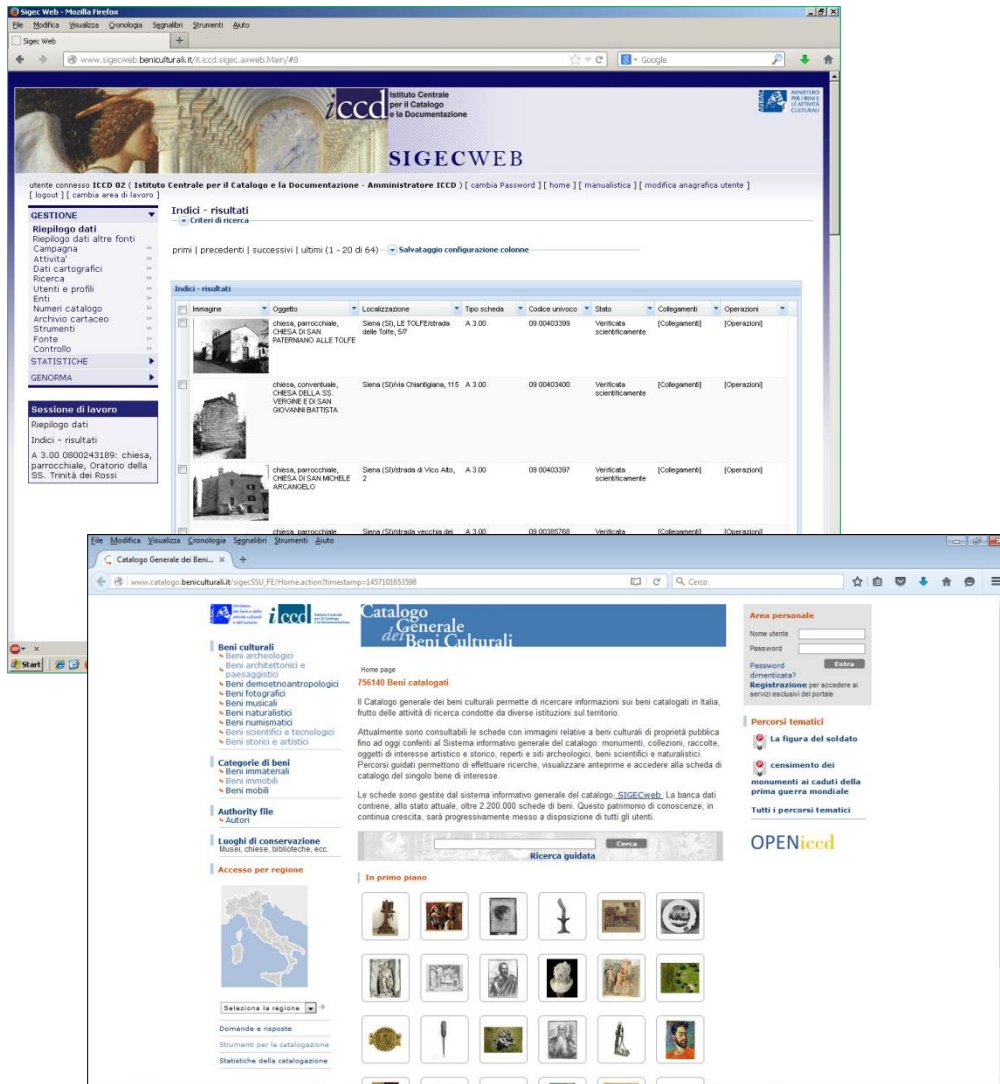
Sigec Web - Mozilla Firefox
File Modifica Visualizza Cronologia Segnalibri Strumenti Aiuto
Sigec Web
www.sigecweb.beniculturali.it/it.iccd.sigec.axweb.Main/#8
Google

iccd Istituto Centrale per il Catalogo e la Documentazione
MINISTERO PER I BENI E LE ATTIVITÀ CULTURALI
SIGECWEB

utente connesso ICCD 02 ( Istituto Centrale per il Catalogo e la Documentazione - Amministratore ICCD ) [ cambia Password ] [ home ] [ manualistica ] [ modifica anagrafica utente ] [ logout ] [ cambia area di lavoro ]

GESTIONE
Riepilogo dati
Riepilogo dati altre fonti
Campagna
Attivita'
Dati cartografici
Ricerca
Utenti e profili
Enti
Numeri catalogo
Archivio cartaceo
Strumenti
Fonte
Controllo
STATISTICHE
GENORMA

Sessione di lavoro
Riepilogo dati
Indici - risultati
A 3.00 0800243189: chiesa, parrocchiale, Oratorio della SS. Trinità dei Rossi

Indici - risultati
Criteri di ricerca
primi | precedenti | successivi | ultimi (1 - 20 di 64) Salvataggio configurazione colonne

Indici - risultati

| Immagine | Oggetto | Localizzazione | Tipo scheda | Codice univoco | Stato | Collegamenti | Operazioni |
|---|---|---|---|---|---|---|---|
| | chiesa, parrocchiale, CHIESA DI SAN PATERNIANO ALLE TOLFE | Siena (SI), LE TOLFE/strada delle Tolfe, 5/7 | A 3.00 | 09 00403399 | Verificata scientificamente | [Collegamenti] | [Operazioni] |
| | chiesa, conventuale, CHIESA DELLA SS. VERGINE E DI SAN GIOVANNI BATTISTA | Siena (SI)/via Chiantigiana, 115 | A 3.00 | 09 00403400 | Verificata scientificamente | [Collegamenti] | [Operazioni] |
| | chiesa, parrocchiale, CHIESA DI SAN MICHELE ARCANGELO | Siena (SI)/strada di Vico Alto, 2 | A 3.00 | 09 00403397 | Verificata scientificamente | [Collegamenti] | [Operazioni] |
| | chiesa, parrocchiale | Siena (SI)/strada vecchia dei | A 3.00 | 09 00385768 | Verificata | [Collegamenti] | [Operazioni] |

Start

File Modifica Visualizza Cronologia Segnalibri Strumenti Aiuto
Catalogo Generale dei Beni...
www.catalogo.beniculturali.it/sigecSSU_FE/Home.action?timestamp=1457101653598
Cerca

iccd
Catalogo Generale dei Beni Culturali

Beni culturali
Beni archeologici
Beni architettonici e paesaggistici
Beni demoetnoantropologici
Beni fotografici
Beni musicali
Beni naturalistici
Beni numismatici
Beni scientifici e tecnologici
Beni storici e artistici

Categorie di beni
Beni immateriali
Beni immobili
Beni mobili

Authority file
Autori

Luoghi di conservazione
Musei, chiese, biblioteche, ecc.

Accesso per regione

Seleziona la regione

Domande e risposte
Strumenti per la catalogazione
Statistiche della catalogazione

Home page
756140 Beni catalogati.

Il Catalogo generale dei beni culturali permette di ricercare informazioni sui beni catalogati in Italia, frutto delle attività di ricerca condotte da diverse istituzioni sul territorio.

Attualmente sono consultabili le schede con immagini relative a beni culturali di proprietà pubblica fino ad oggi conferiti al Sistema informativo generale del catalogo: monumenti, collezioni, raccolte, oggetti di interesse artistico e storico, reperti e siti archeologici, beni scientifici e naturalistici. Percorsi guidati permettono di effettuare ricerche, visualizzare anteprime e accedere alla scheda di catalogo del singolo bene di interesse.

Le schede sono gestite dal sistema informativo generale del catalogo, SIGECweb. La banca dati contiene, allo stato attuale, oltre 2.200.000 schede di beni. Questo patrimonio di conoscenze, in continua crescita, sarà progressivamente messo a disposizione di tutti gli utenti.

Cerca
Ricerca guidata

In primo piano

Area personale
Nome utente
Password
Password dimenticata?
Entra
Registrazione per accedere ai servizi esclusivi del portale

Percorsi tematici
La figura del soldato
censimento dei monumenti ai caduti della prima guerra mondiale
Tutti i percorsi tematici

OPENiccd